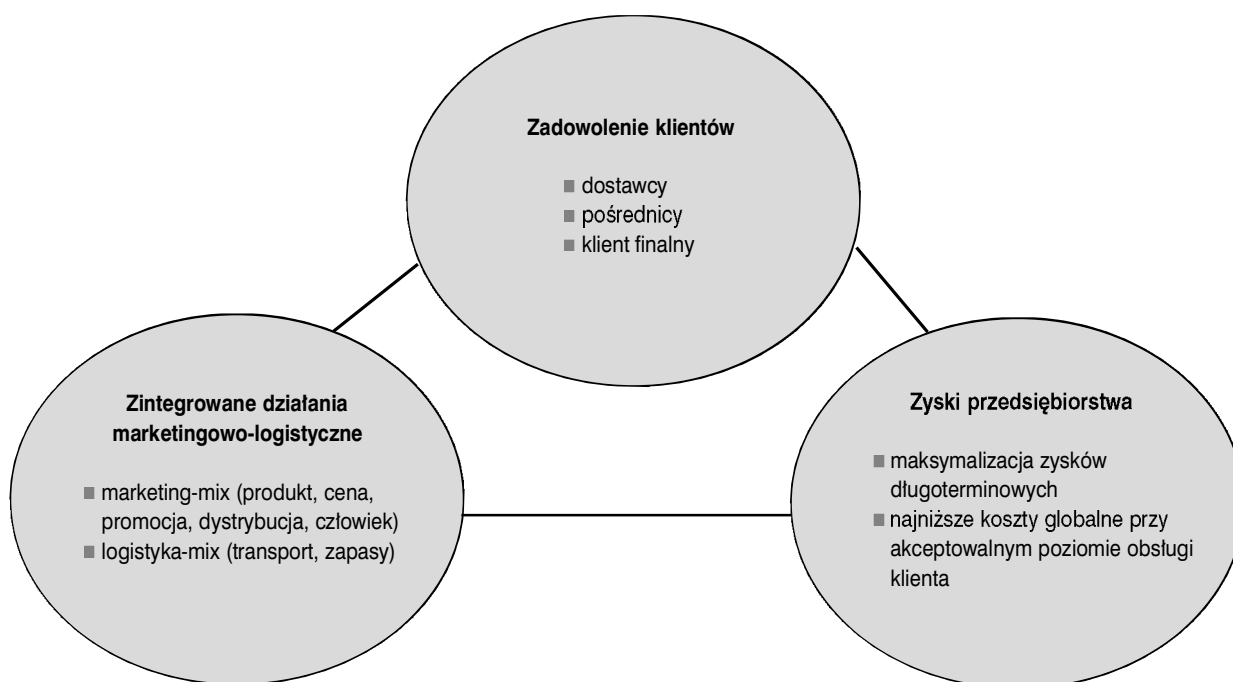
Zadowolenie klientów

- dostawcy
- pośrednicy
- klient finalny

Zintegrowane działania marketingowo-logistyczne

- marketing-mix (produkt, cena, promocja, dystrybucja, człowiek)
- logistyka-mix (transport, zapasy)

Zyski przedsiębiorstwa

- maksymalizacja zysków długoterminowych
- najniższe koszty globalne przy akceptowalnym poziomie obsługi klienta